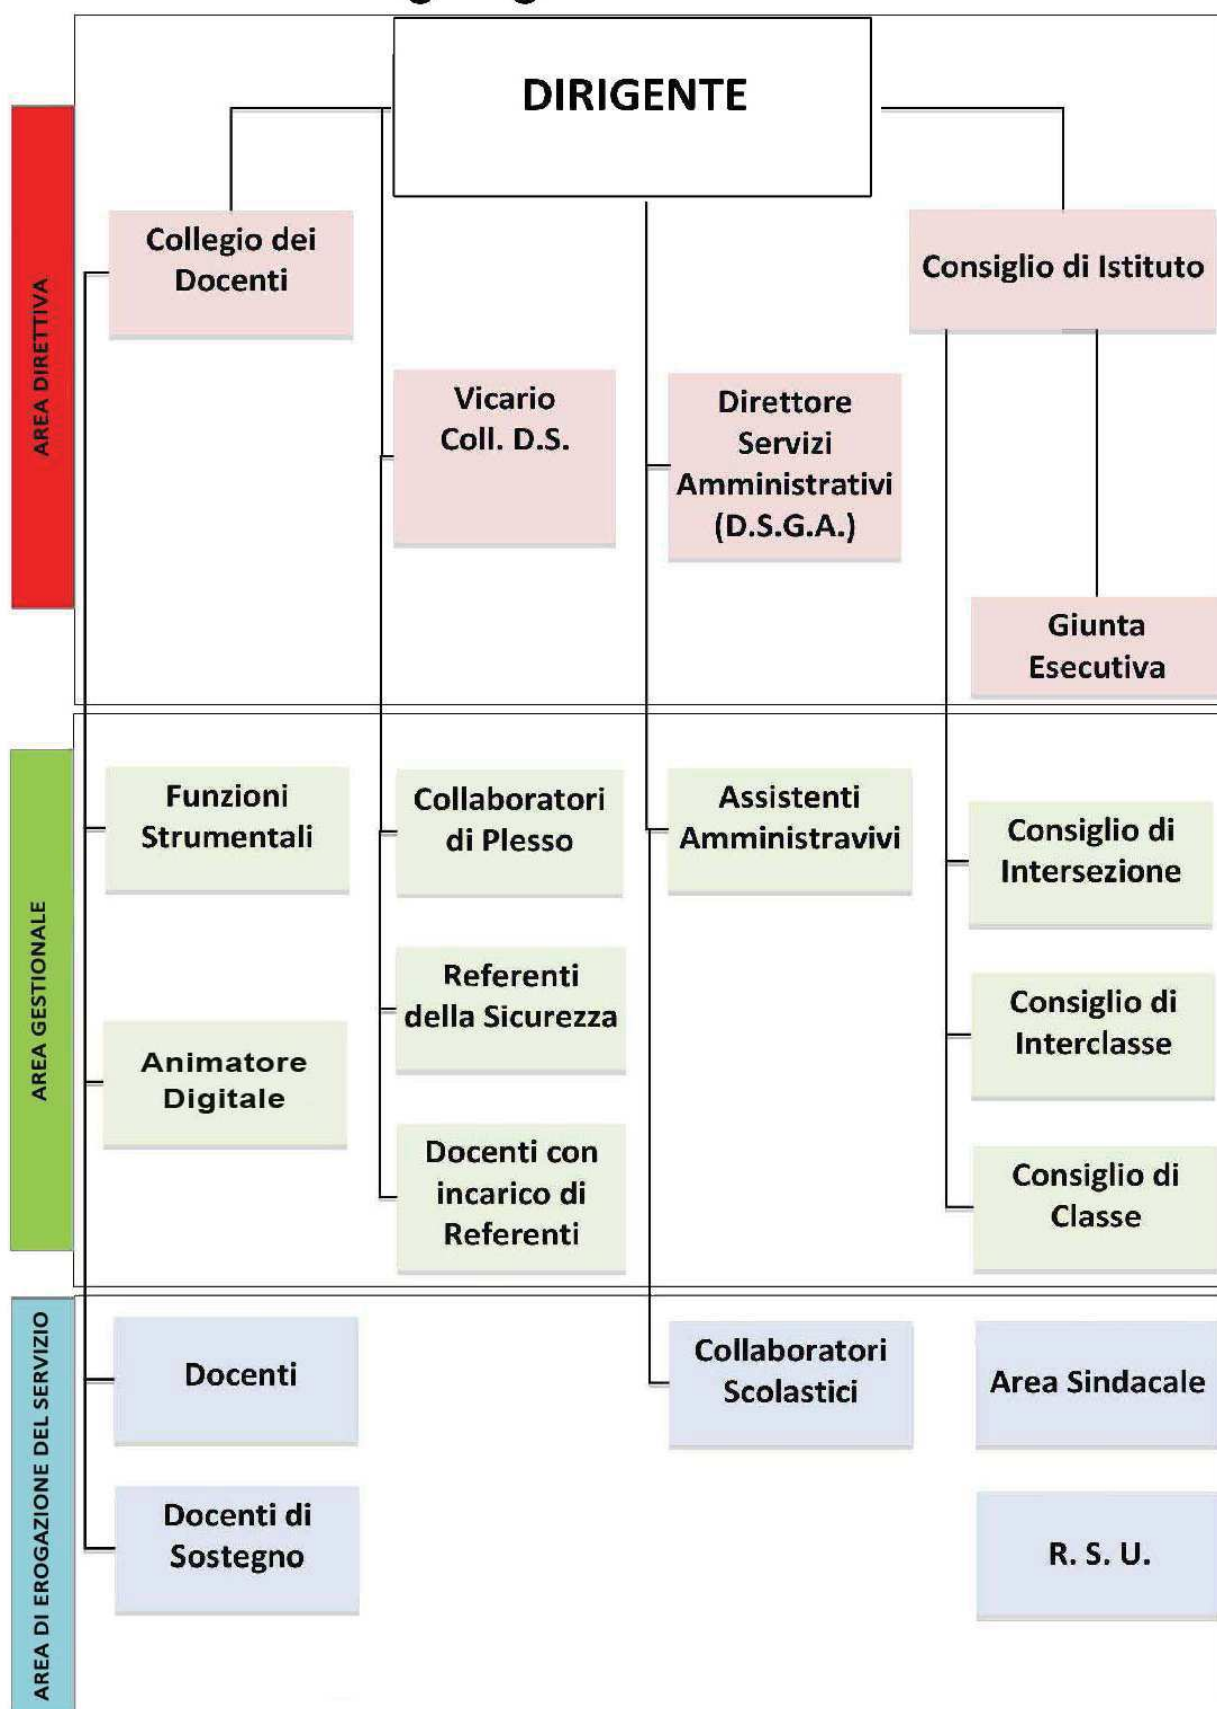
DIRIGENTE

AREA DIRETTIVA

Collegio dei Docenti

Consiglio di Istituto

Vicario Coll. D.S.

Direttore Servizi Amministrativi (D.S.G.A.)

Giunta Esecutiva

AREA GESTIONALE

Funzioni Strumentali

Collaboratori di Plesso

Assistenti Amministravivi

Consiglio di Intersezione

Referenti della Sicurezza

Consiglio di Interclasse

Animatore Digitale

Docenti con incarico di Referenti

Consiglio di Classe

AREA DI EROGAZIONE DEL SERVIZIO

Docenti

Collaboratori Scolastici

Area Sindacale

Docenti di Sostegno

R. S. U.